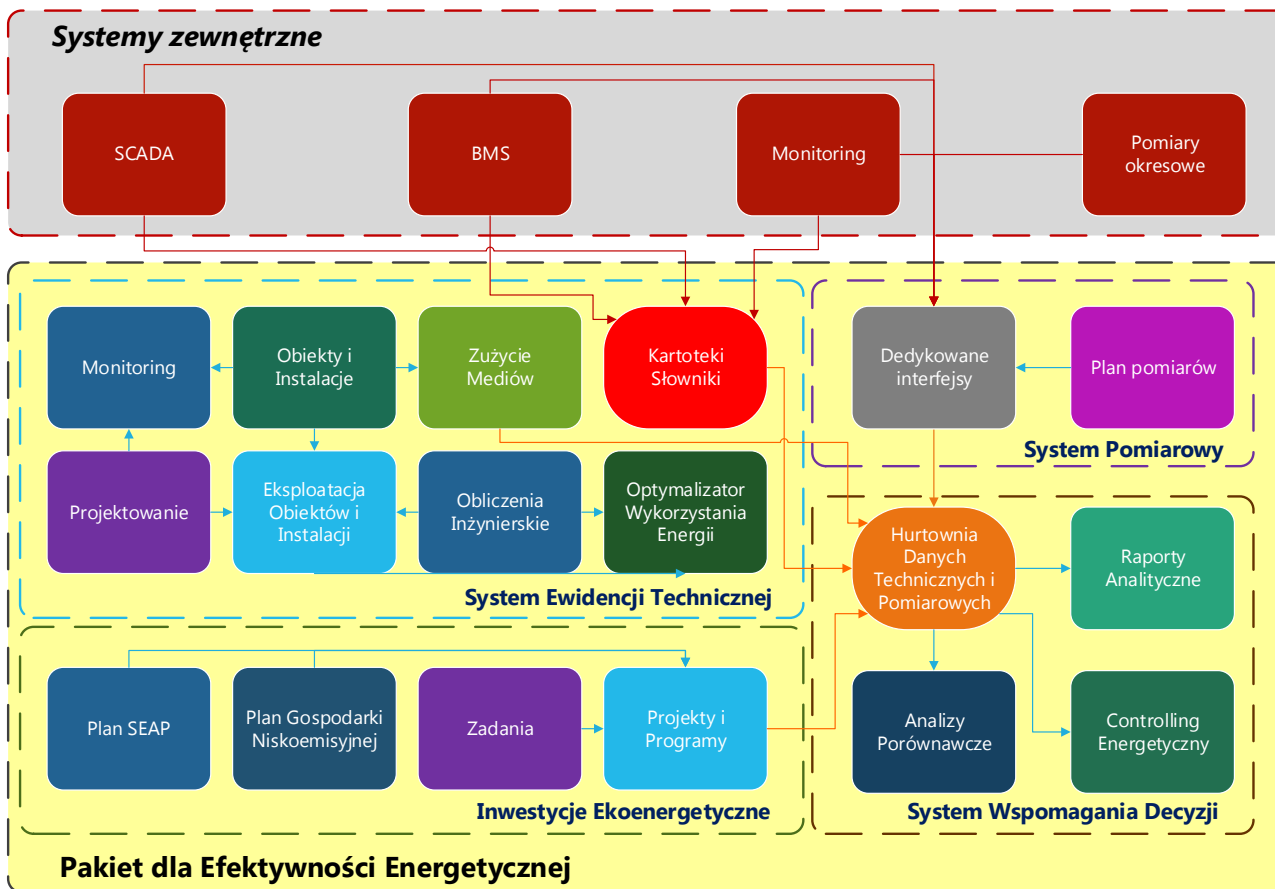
Systemy zewnętrzne

SCADA

BMS

Monitoring

Pomiary okresowe

Monitoring

Obiekty i Instalacje

Zużycie Mediów

Kartoteki Słowniki

Dedykowane interfejsy

Plan pomiarów

System Pomiarowy

Projektowanie

Eksploatacja Obiektów i Instalacji

Obliczenia Inżynierskie

Optymalizator Wykorzystania Energii

Hurtownia Danych Technicznych i Pomiarowych

Raporty Analityczne

System Ewidencji Technicznej

Plan SEAP

Plan Gospodarki Niskoemisyjnej

Zadania

Projekty i Programy

Analizy Porównawcze

Controlling Energetyczny

Inwestycje Ekoenergetyczne

System Wspomagania Decyzji

Pakiet dla Efektywności Energetycznej